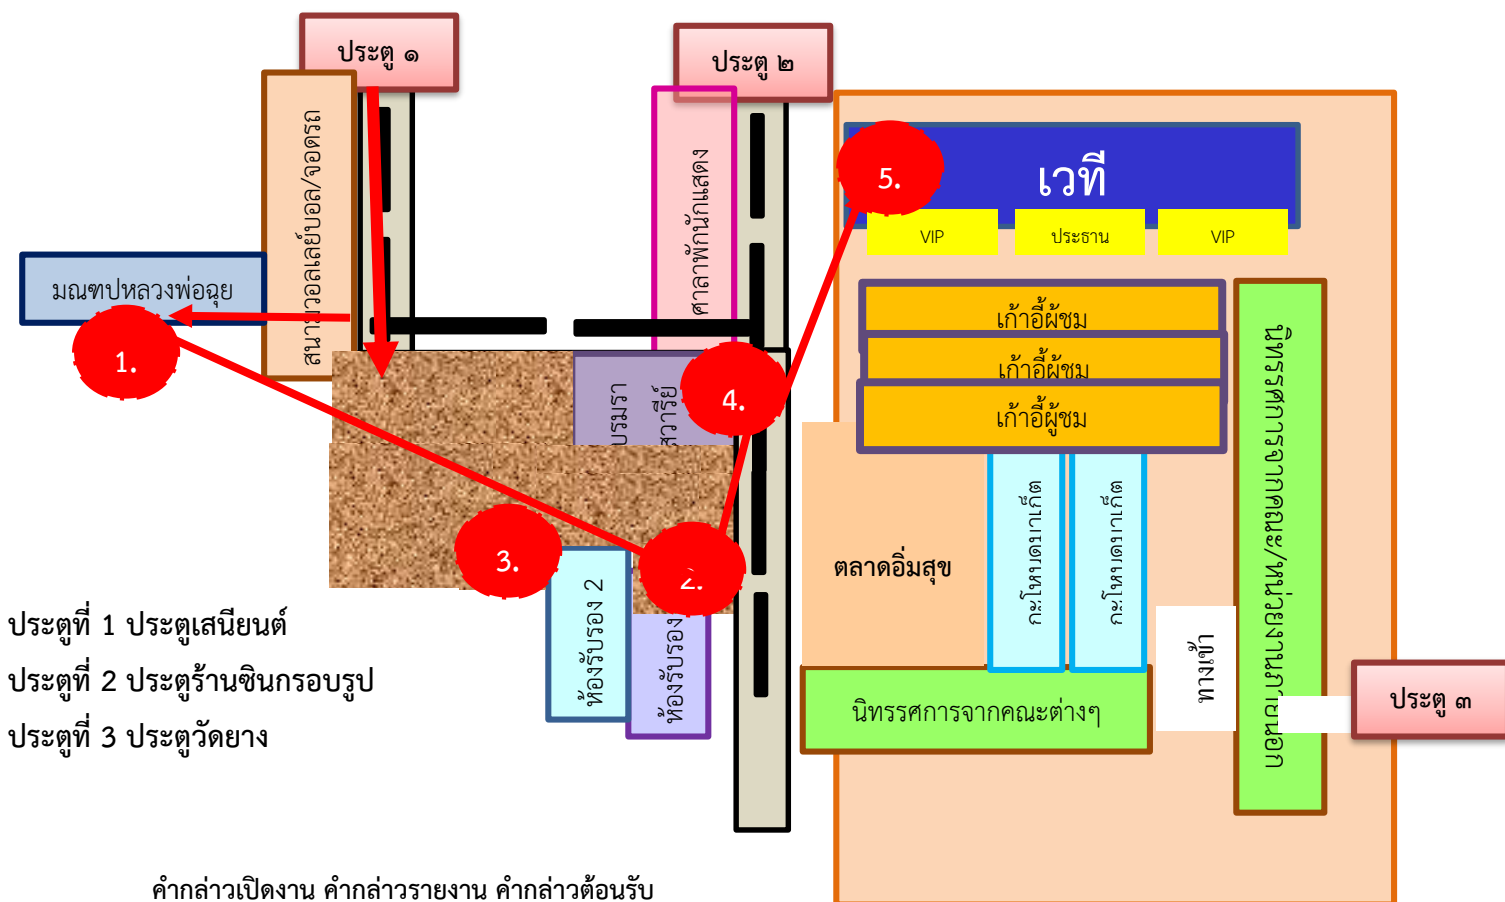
ประตู ๑

ประตู ๒

เวที

5.

VIP

ประธาน

VIP

สนามวอลเลย์บอล/จอดรถ

ศาลาพักนักแสดง

มณฑปหลวงพ่อฉุย

1.

เก้าอี้ผู้ชม

เก้าอี้ผู้ชม

เก้าอี้ผู้ชม

4.

บรมรา

สวารีย์

นิทรรศการจากหน่วยงาน/ชุมชน/ผลิตภัณฑ์

3.

2.

ตลาดอิ่มสุข

กะโหลกเกาเหลา

กะโหลกเกาเหลา

ห้องรับรอง 2

ห้องรับรอง

ทางเข้า

ประตู ๓

นิทรรศการจากคณะต่างๆ

ประตูที่ 1 ประตูเสนียนต์

ประตูที่ 2 ประตูร้านซินกรอบรูป

ประตูที่ 3 ประตูวัดยาง

คำกล่าวเปิดงาน คำกล่าวรายงาน คำกล่าวต้อนรับ